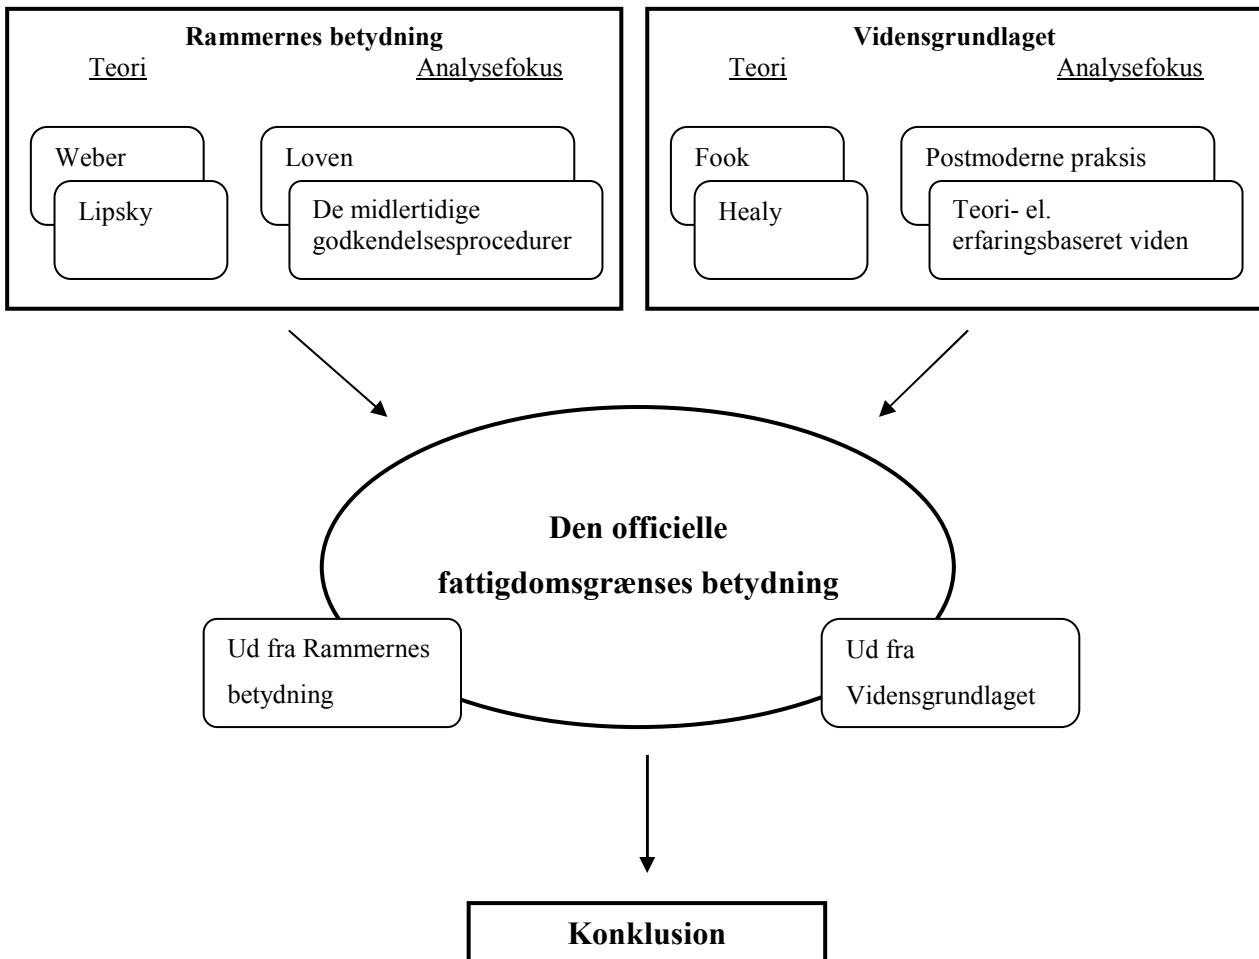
Rammernes betydning
Teori
Analysefokus

Weber
Lipsky

Loven
De midlertidige godkendelsesprocedurer

Vidensgrundlaget
Teori
Analysefokus

Fook
Healy

Postmoderne praksis
Teori- el. erfaringsbaseret viden

Den officielle fattigdomsgrænses betydning

Ud fra Rammernes betydning

Ud fra Vidensgrundlaget

Konklusion